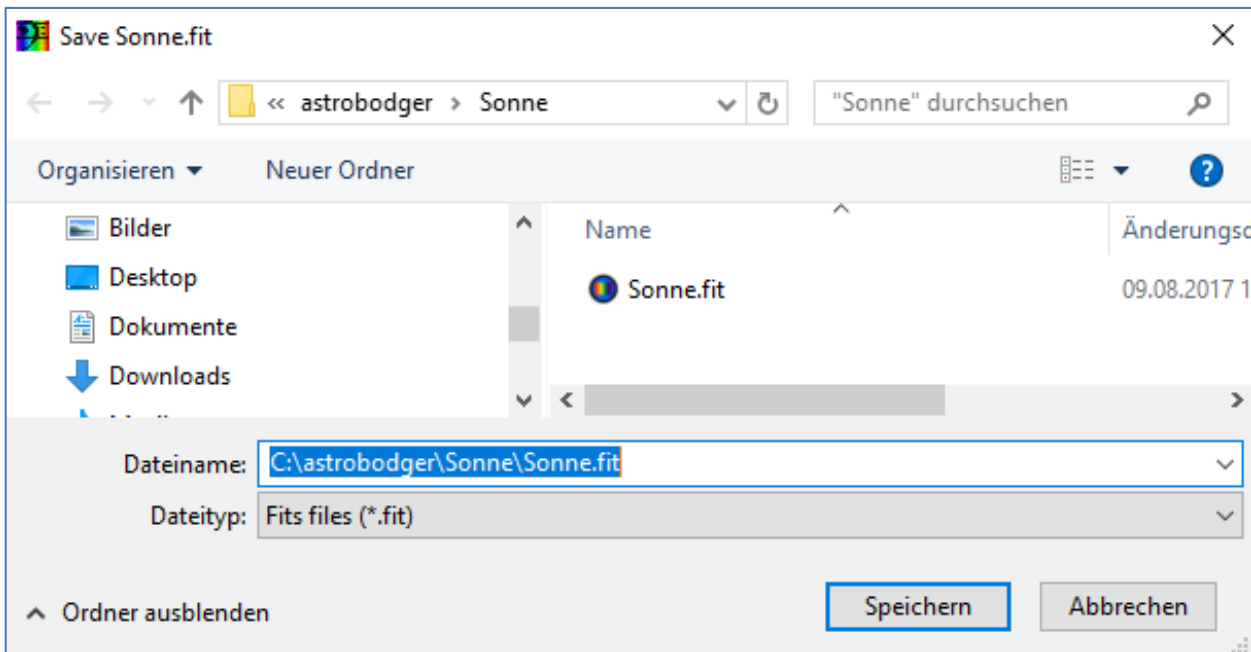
Save Sonne.fit

« astrobodger › Sonne

"Sonne" durchsuchen

Organisieren ▾ Neuer Ordner

Bilder
Desktop
Dokumente
Downloads

Name
Änderungsd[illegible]

Sonne.fit
09.08.2017 1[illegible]

Dateiname: C:\astrobodger\Sonne\Sonne.fit
Dateityp: Fits files (*.fit)

Ordner ausblenden

Speichern
Abbrechen